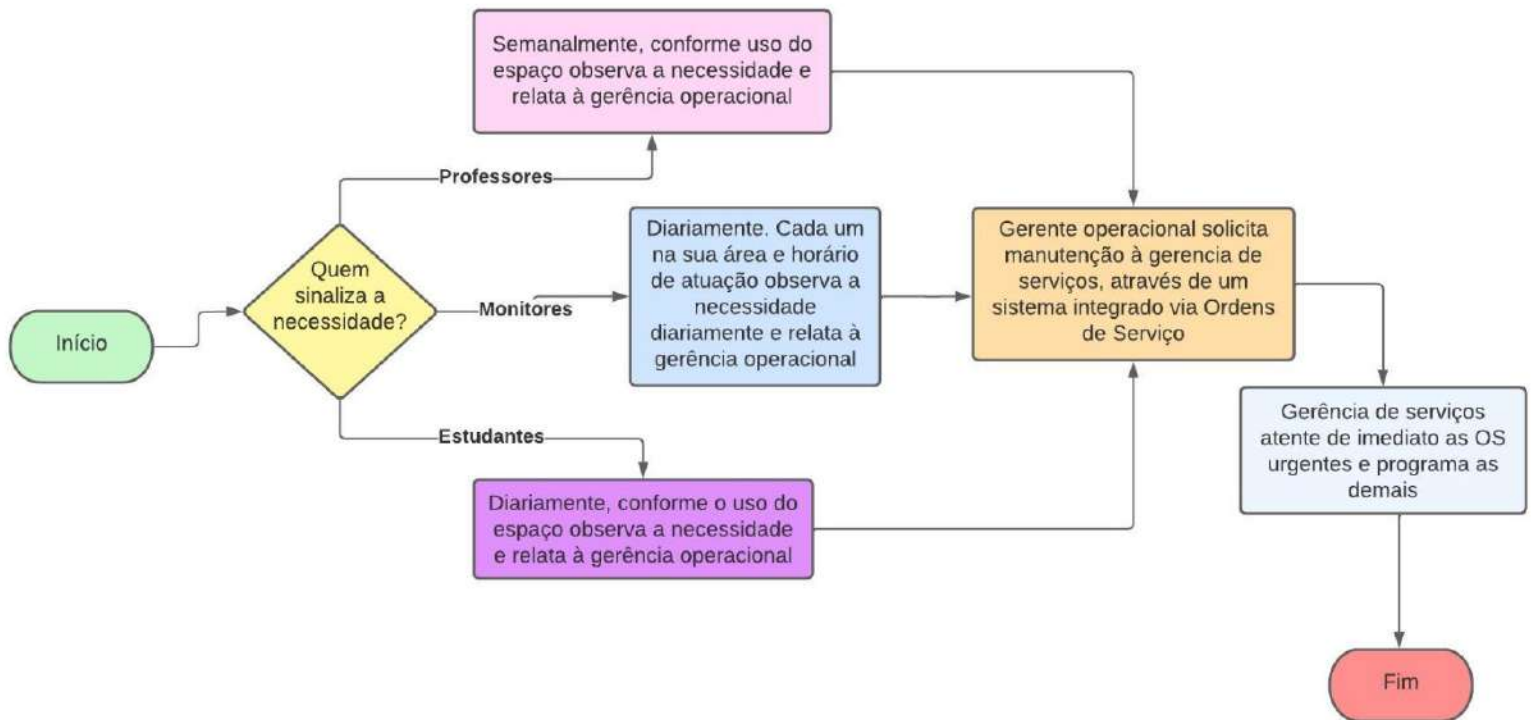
Início

Quem sinaliza a necessidade?

Professores

Semanalmente, conforme uso do espaço observa a necessidade e relata à gerência operacional

Monitores

Diariamente. Cada um na sua área e horário de atuação observa a necessidade diariamente e relata à gerência operacional

Estudantes

Diariamente, conforme o uso do espaço observa a necessidade e relata à gerência operacional

Gerente operacional solicita manutenção à gerencia de serviços, através de um sistema integrado via Ordens de Serviço

Gerência de serviços atente de imediato as OS urgentes e programa as demais

Fim